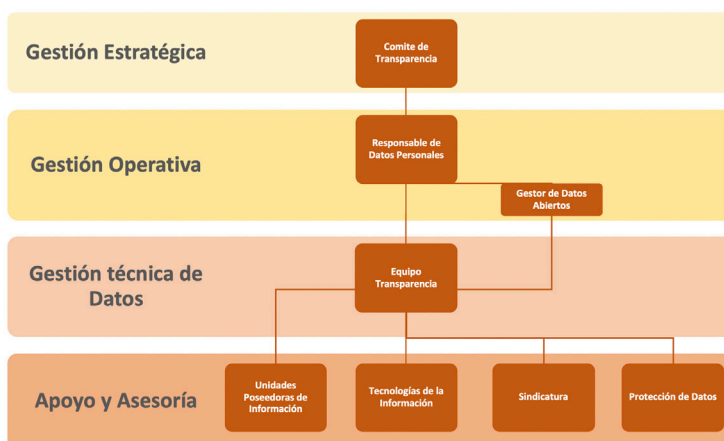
Gestión Estratégica

Comite de Transparencia

Gestión Operativa

Responsable de Datos Personales

Gestor de Datos Abiertos

Gestión técnica de Datos

Equipo Transparencia

Apoyo y Asesoría

Unidades Poseedoras de Información

Tecnologías de la Información

Sindicatura

Protección de Datos